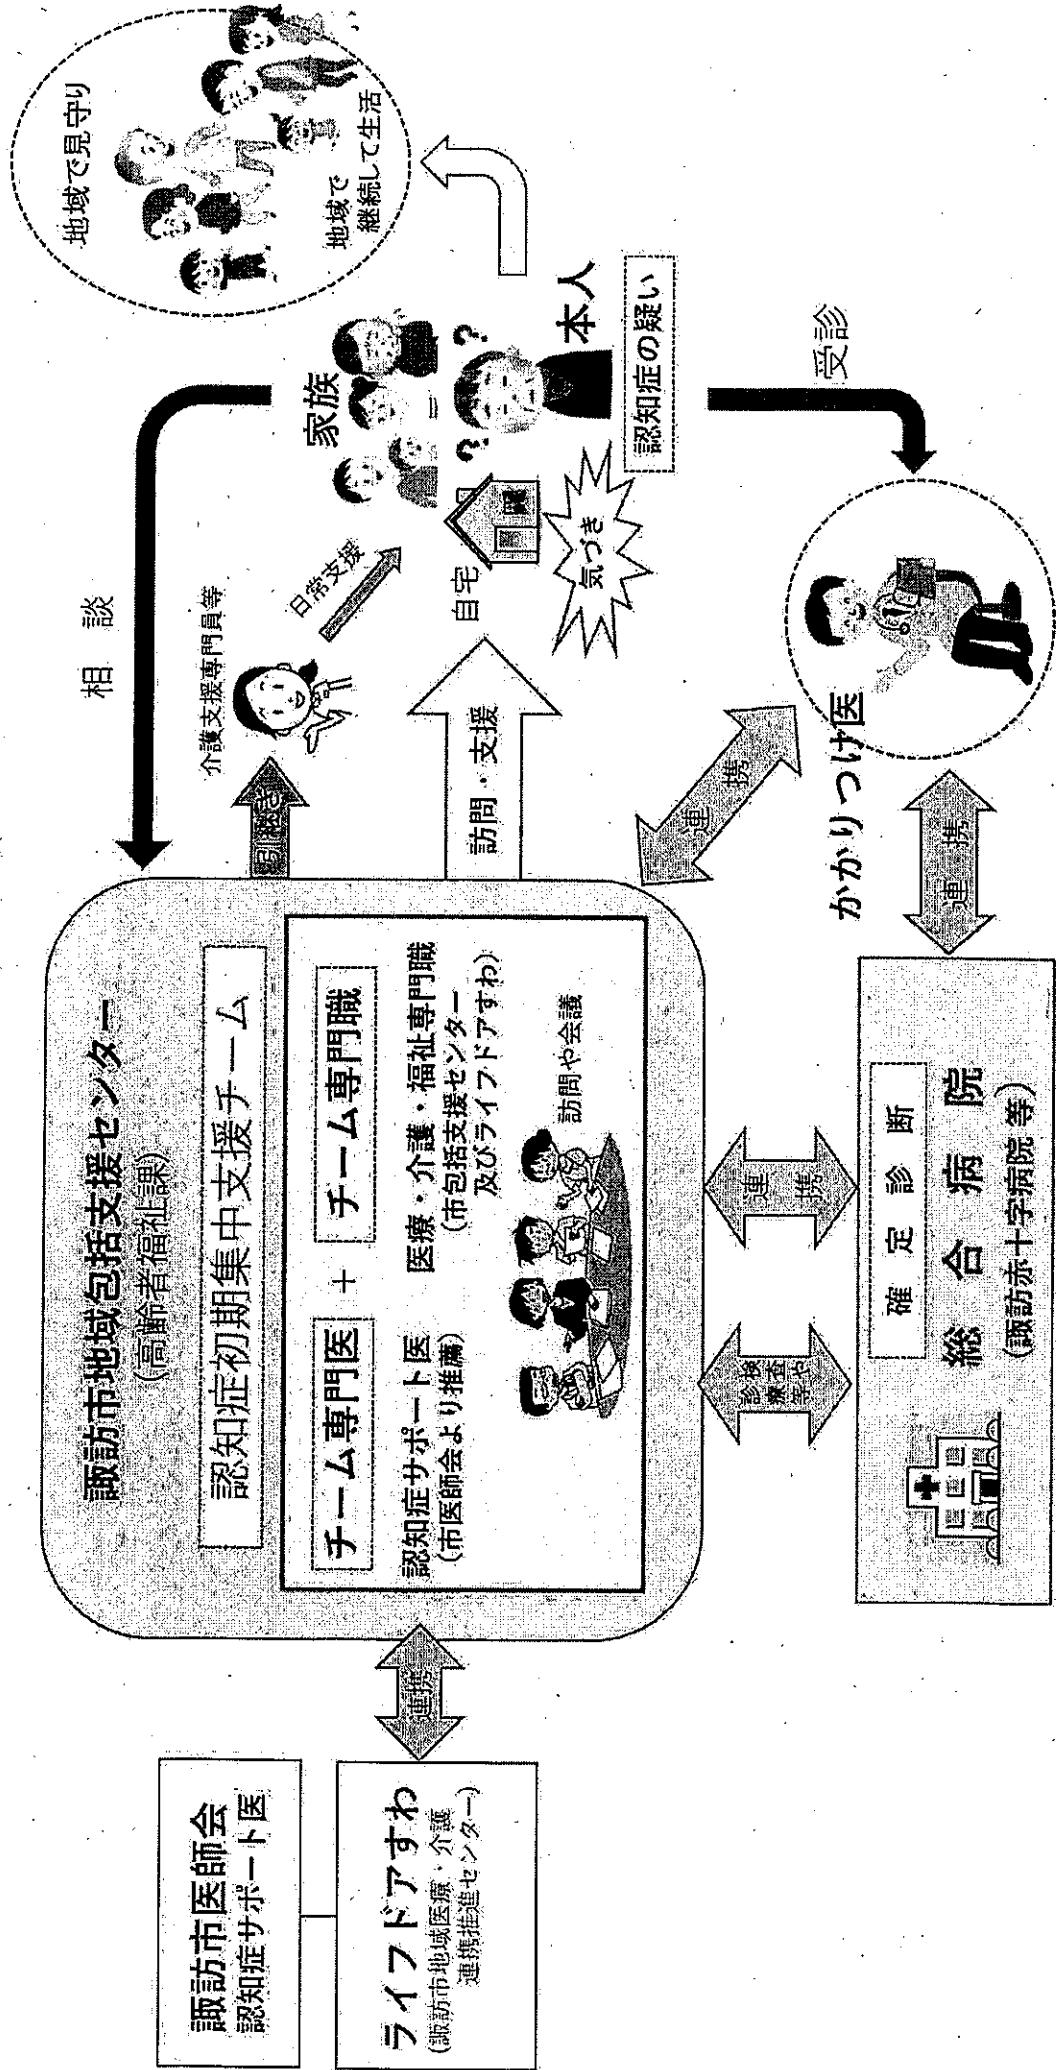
地域で見守り

地域で継続して生活

相談

家族

本人

認知症の疑い

受診

介護支援専門員等

日常支援

自宅

気づき

諏訪市地域包括支援センター
(高齢者福祉課)

認知症初期集中支援チーム

チーム専門医 ＋ チーム専門職

認知症サポート医
(市医師会より推薦)

医療・介護・福祉専門職
(市包括支援センター及びライフドアすわ)

訪問や会議

引継ぎ

訪問・支援

連携

かかりつけ医

連携

連携

診療検査等

確定診断

総合病院
(諏訪赤十字病院 等)

連携

諏訪市医師会
認知症サポート医

ライフドアすわ
(諏訪市地域医療・介護連携推進センター)